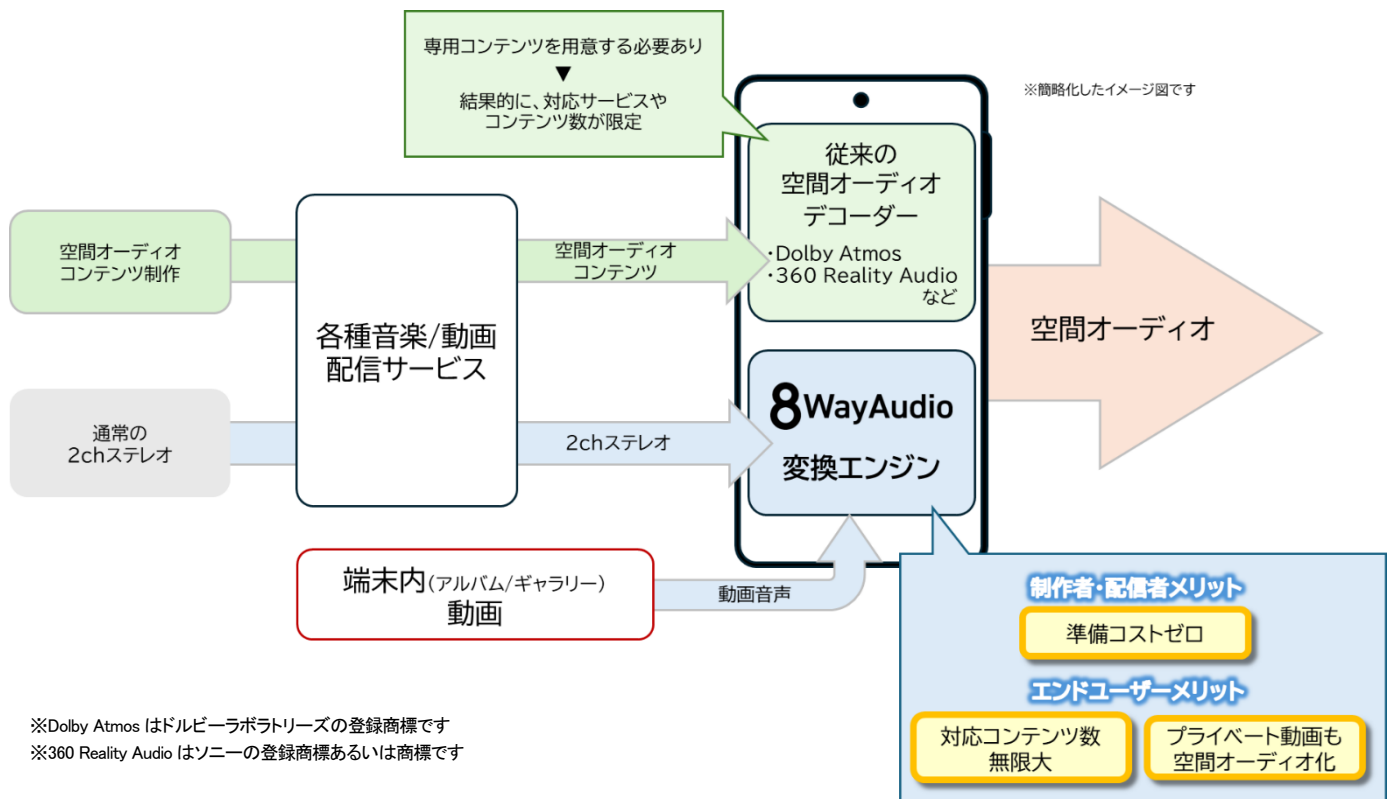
専用コンテンツを用意する必要あり
▼
結果的に、対応サービスや
コンテンツ数が限定

※簡略化したイメージ図です

空間オーディオ
コンテンツ制作

各種音楽/動画
配信サービス

空間オーディオ
コンテンツ

従来の
空間オーディオ
デコーダー

・Dolby Atmos
・360 Reality Audio
など

空間オーディオ

通常の
2chステレオ

2chステレオ

8 WayAudio
変換エンジン

端末内(アルバム/ギャラリー)
動画

動画音声

制作者・配信者メリット
準備コストゼロ
エンドユーザーメリット
対応コンテンツ数
無限大
プライベート動画も
空間オーディオ化

※Dolby Atmos はドルビーラボラトリーズの登録商標です
※360 Reality Audio はソニーの登録商標あるいは商標です